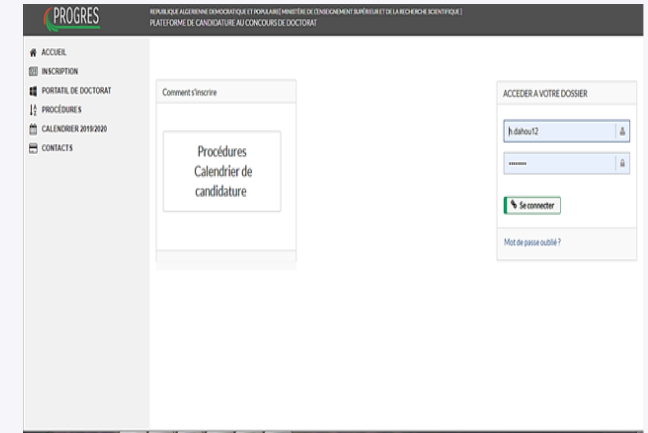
PROGRES

REPUBLIQUE ALGERIENNE DEMOCRATIQUE ET POPULAIRE| MINISTÈRE DE L'ENSEIGNEMENT SUPÉRIEUR ET DE LA RECHERCHE SCIENTIFIQUE |
PLATEFORME DE CANDIDATURE AU CONCOURS DE DOCTORAT

ACCUEIL
INSCRIPTION
PORTAIL DE DOCTORAT
PROCÉDURES
CALENDRIER 2019/2020
CONTACTS

Comment s'inscrire

Procédures
Calendrier de
candidature

ACCEDER A VOTRE DOSSIER

h.dahou12

••••••••

Se connecter

Mot de passe oublié ?